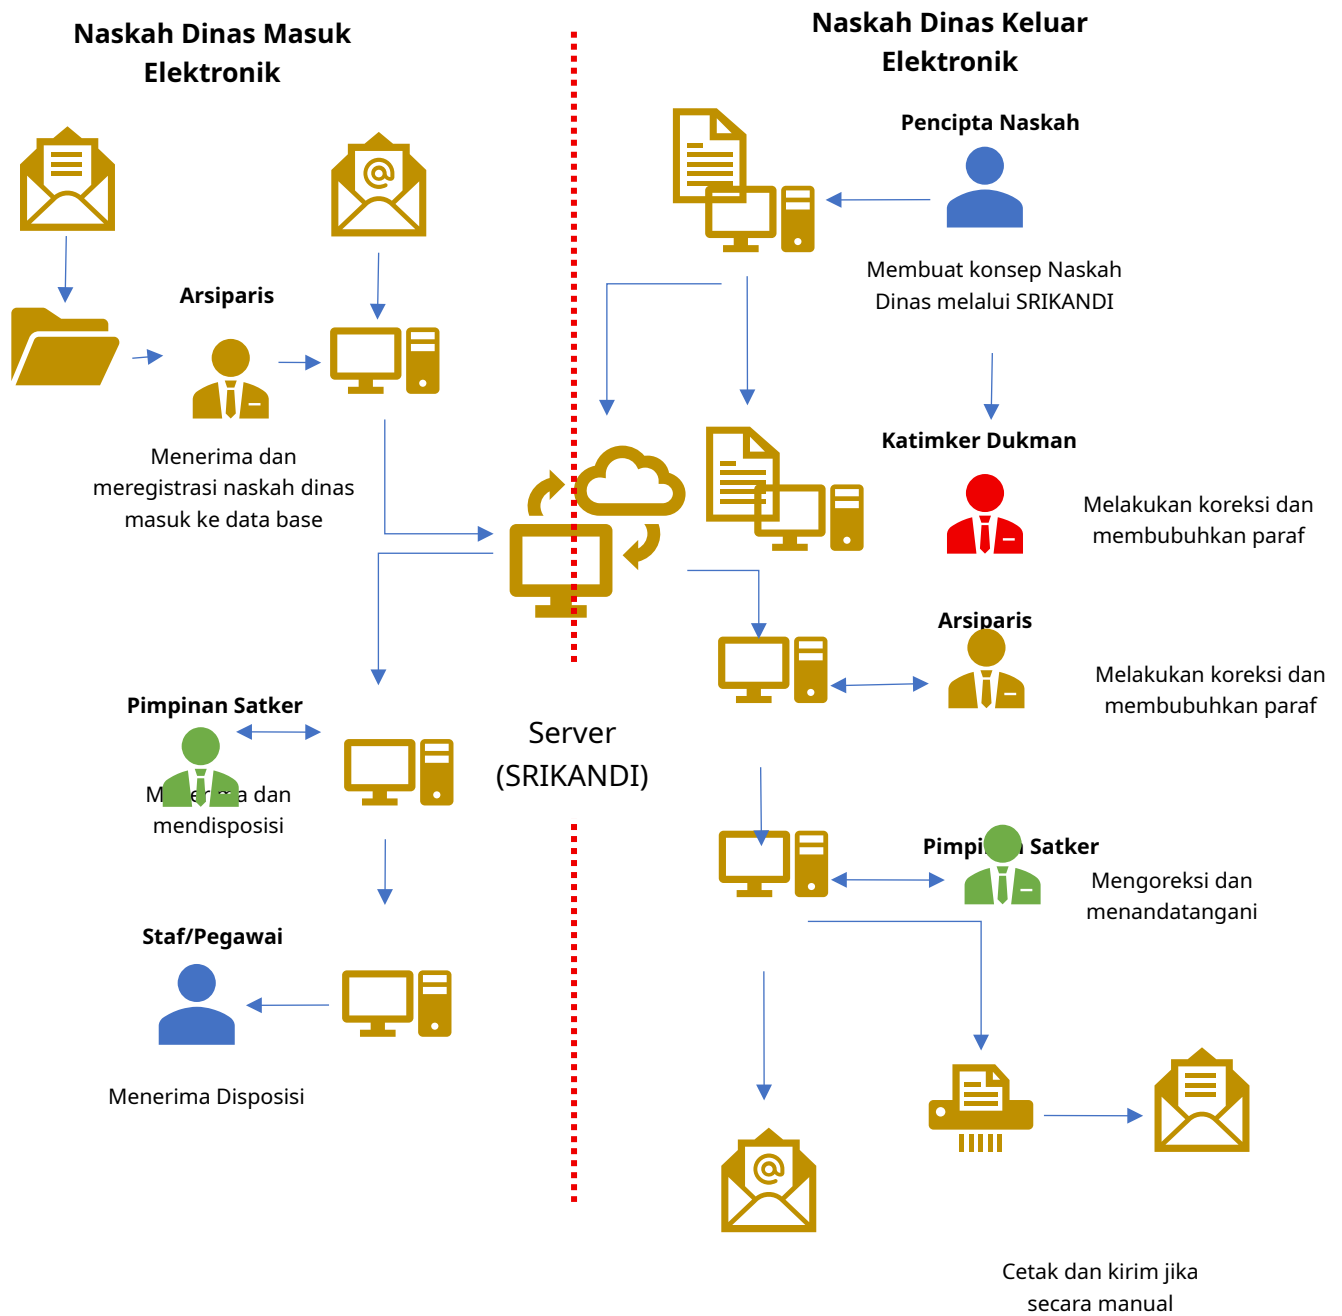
Naskah Dinas Masuk Elektronik

Arsiparis

Menerima dan meregistrasi naskah dinas masuk ke data base

Pimpinan Satker

M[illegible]a dan mendisposisi

Staf/Pegawai

Menerima Disposisi

Server (SRIKANDI)

Naskah Dinas Keluar Elektronik

Pencipta Naskah

Membuat konsep Naskah Dinas melalui SRIKANDI

Katimker Dukman

Melakukan koreksi dan membubuhkan paraf

Arsiparis

Melakukan koreksi dan membubuhkan paraf

Pimpi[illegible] Satker

Mengoreksi dan menandatangani

Cetak dan kirim jika secara manual